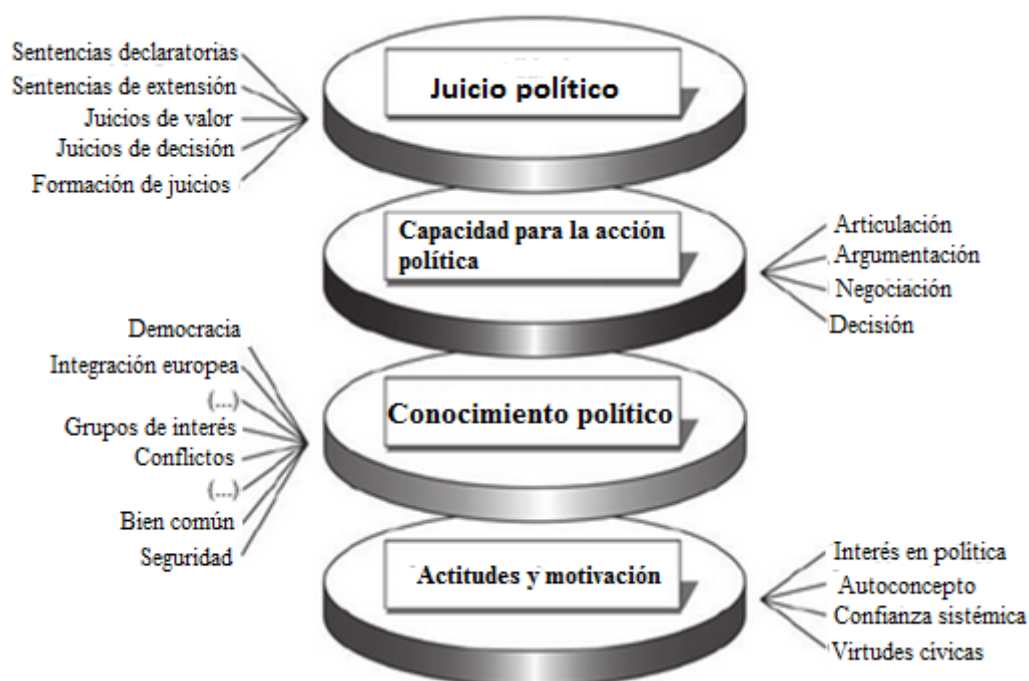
Sentencias declaratorias
Sentencias de extensión
Juicios de valor
Juicios de decisión
Formación de juicios

Juicio político

Capacidad para la acción política

Articulación
Argumentación
Negociación
Decisión

Democracia
Integración europea
(...)
Grupos de interés
Conflictos
(...)
Bien común
Seguridad

Conocimiento político

Actitudes y motivación

Interés en política
Autoconcepto
Confianza sistémica
Virtudes cívicas